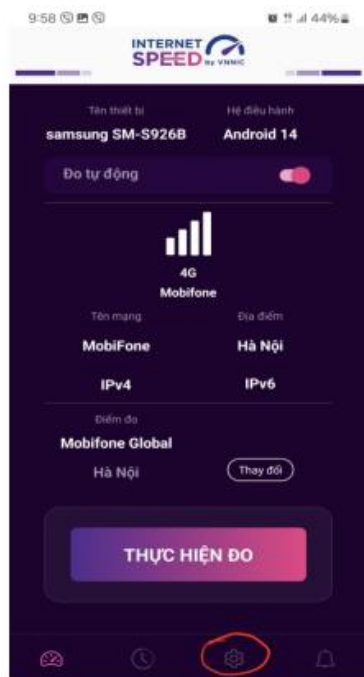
9:58

44%

INTERNET SPEED by VNNIC

Tên thiết bị
samsung SM-S926B

Hệ điều hành
Android 14

Đo tự động

4G
Mobifone

Tên mạng
MobiFone

Địa điểm
Hà Nội

IPv4

IPv6

Điểm đo
Mobifone Global
Hà Nội

Thay đổi

THỰC HIỆN ĐO